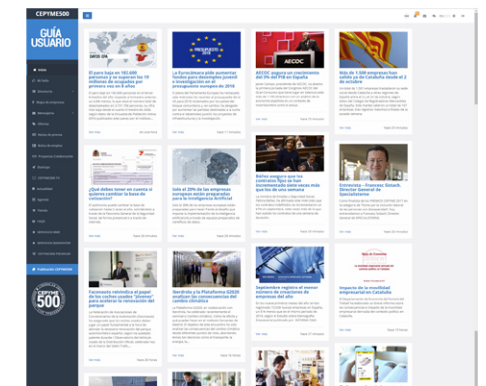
CEPYME500

GUÍA USUARIO

El paro baja en 160.600 personas y se superan los 19 millones de ocupados por primera vez en el año

La Eurocámara pide aumentar fondos para desempleo juvenil e investigación en el presupuesto europeo de 2018

AECOC augura un crecimiento del 3% del PIB en España

Más de 1.500 empresas han salido ya de Cataluña desde el 2 de octubre

¿Qué debes tener en cuenta si quieres cambiar la base de cotización?

Solo el 20% de las empresas europeas están preparadas para la Inteligencia Artificial

Belmo asegura que los contratos fijos se han incrementado seis veces más que los de uno semana

Entrevista – Francesc Sistach, Director General de Specialisterne

Ferrovial

Fuenmayor reivindica el papel de los ciclos y... "jóvenes"

Iberdrola y la Plataforma G2020 analizan las consecuencias del cambio climático

Septiembre registra el menor número de creaciones de empresas del año

La inspección de la movilidad empresarial en Cataluña

CEPYME 500